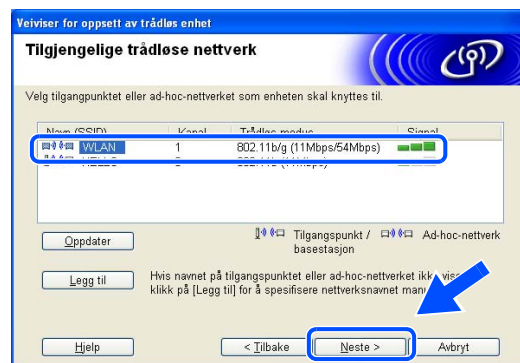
Veiviser for oppsett av trådløs enhet

Tilgjengelige trådløse nettverk

Velg tilgangspunktet eller ad-hoc-nettverket som enheten skal knyttes til.

| Navn (SSID) | Kanal | Trådløs modus | Signal |
|---|---|---|---|
| WLAN | 1 | 802.11b/g (11Mbps/54Mbps) | |
| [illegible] | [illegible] | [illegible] | |

Oppdater

Tilgangspunkt / basestasjon

Ad-hoc-nettverk

Legg til

Hvis navnet på tilgangspunktet eller ad-hoc-nettverket ikke vises, klikk på [Legg til] for å spesifisere nettverksnavnet man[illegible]

Hjelp

< Tilbake

Neste >

Avbryt